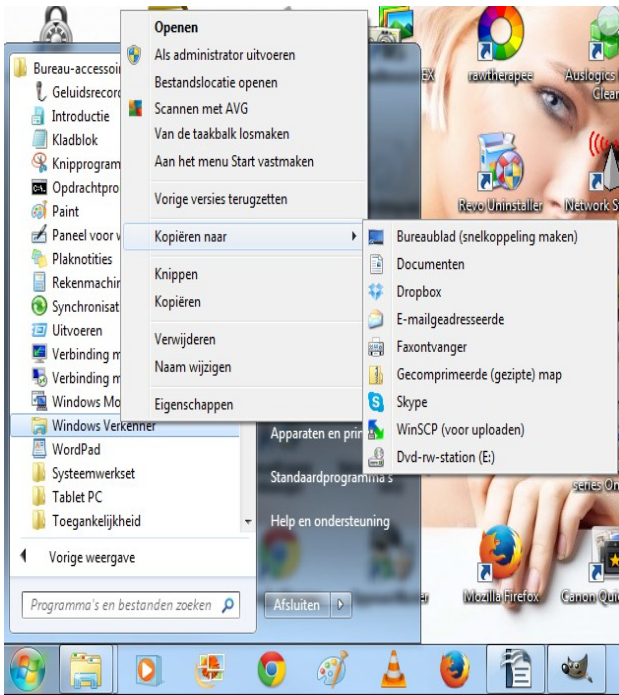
Bureau-accessoi
Geluidsrecord
Introductie
Kladblok
Knipprogram
Opdrachtpro
Paint
Paneel voor v
Plaknotities
Rekenmachin
Synchronisat
Uitvoeren
Verbinding m
Verbinding m
Windows Mo
Windows Verkenner
WordPad
Systeemwerkset
Tablet PC
Toegankelijkheid

Vorige weergave

Programma's en bestanden zoeken

Openen
Als administrator uitvoeren
Bestandslocatie openen
Scannen met AVG
Van de taakbalk losmaken
Aan het menu Start vastmaken
Vorige versies terugzetten
Kopiëren naar
Knippen
Kopiëren
Verwijderen
Naam wijzigen
Eigenschappen

Bureaublad (snelkoppeling maken)
Documenten
Dropbox
E-mailgeadresseerde
Faxontvanger
Gecomprimeerde (gezipte) map
Skype
WinSCP (voor uploaden)
Dvd-rw-station (E:)

Apparaten en prin
Standaardprogramma's
Help en ondersteuning
Afsluiten

EX
rawtherapee
Auslogics Clean
Revo Uninstaller
Network S
series On
Mozilla Firefox
Canon Qui